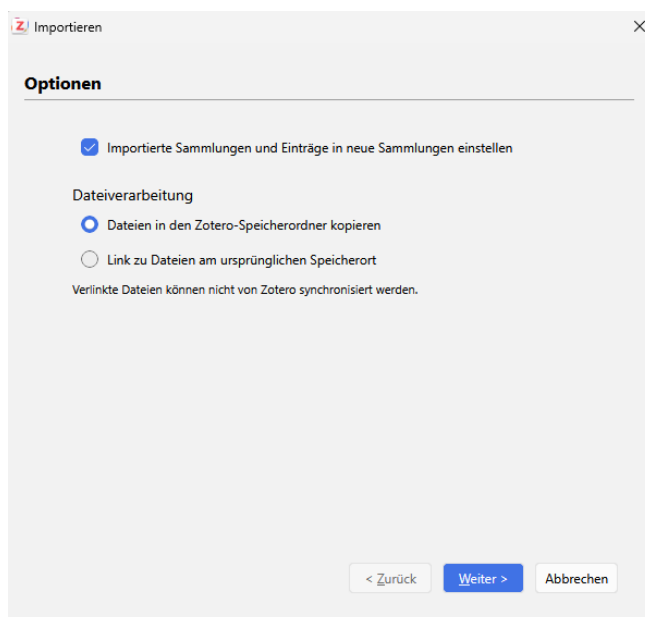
Z Importieren

×

Optionen

Importierte Sammlungen und Einträge in neue Sammlungen einstellen

Dateiverarbeitung

Dateien in den Zotero-Speicherordner kopieren

Link zu Dateien am ursprünglichen Speicherort

Verlinkte Dateien können nicht von Zotero synchronisiert werden.

< Zurück

Weiter >

Abbrechen